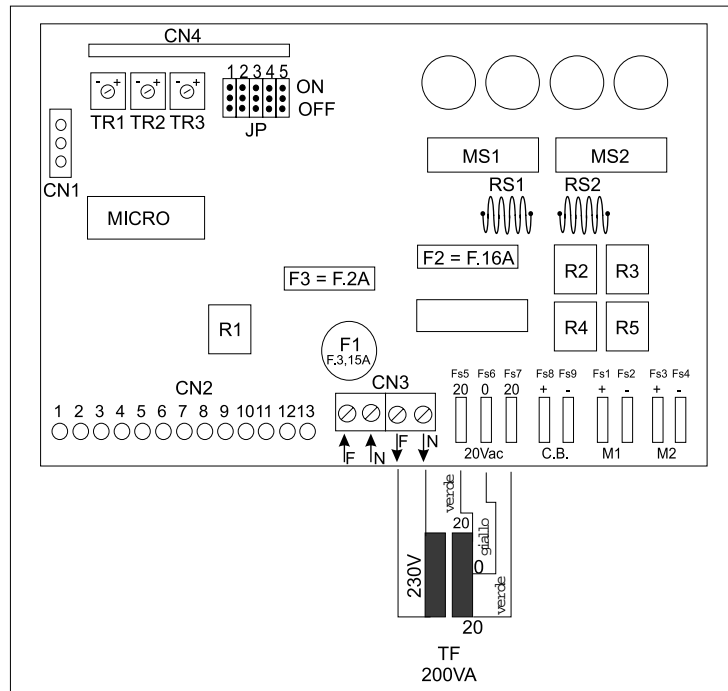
CN4

TR1 TR2 TR3

1 2 3 4 5
ON
OFF
JP

CN1

MICRO

MS1
MS2
RS1
RS2

F2 = F.16A

F3 = F.2A

R2
R3
R4
R5

R1

F1
F.3,15A

CN2
1 2 3 4 5 6 7 8 9 10 11 12 13

CN3
F N F N

Fs5 Fs6 Fs7
20 0 20
20Vac

Fs8 Fs9
+ -
C.B.

Fs1 Fs2
+ -
M1

Fs3 Fs4
+ -
M2

verde
20
giallo
0
verde
230V
20

TF
200VA